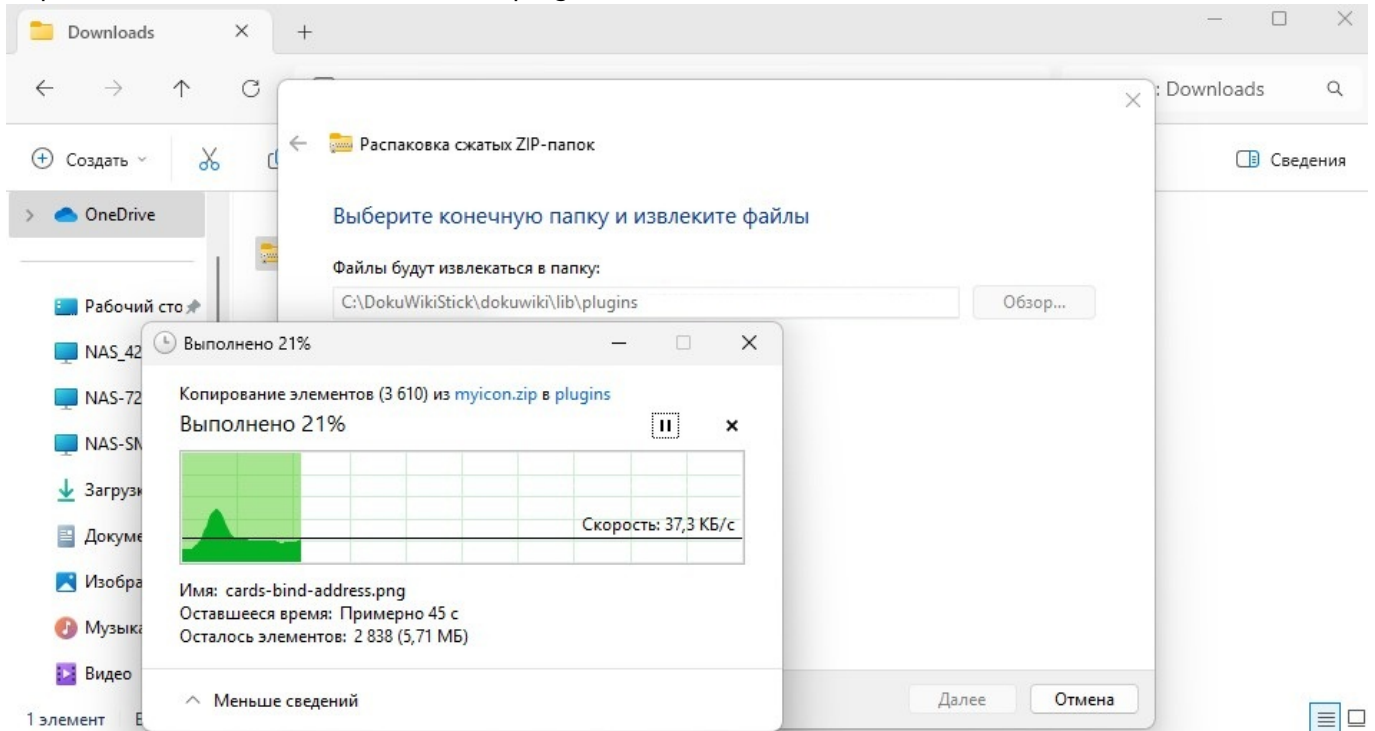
Downloads

: Downloads

Создать

Сведения

OneDrive

Рабочий сто

NAS_42

NAS-72

NAS-SM

Загрузк

Докуме

Изобра

Музыка

Видео

1 элемент

Распаковка сжатых ZIP-папок

Выберите конечную папку и извлеките файлы

Файлы будут извлекаться в папку:

C:\DokuWikiStick\dokuwiki\lib\plugins

Обзор...

Выполнено 21%

Копирование элементов (3 610) из myicon.zip в plugins

Выполнено 21%

Скорость: 37,3 КБ/с

Имя: cards-bind-address.png
Оставшееся время: Примерно 45 с
Осталось элементов: 2 838 (5,71 МБ)

Меньше сведений

Далее

Отмена